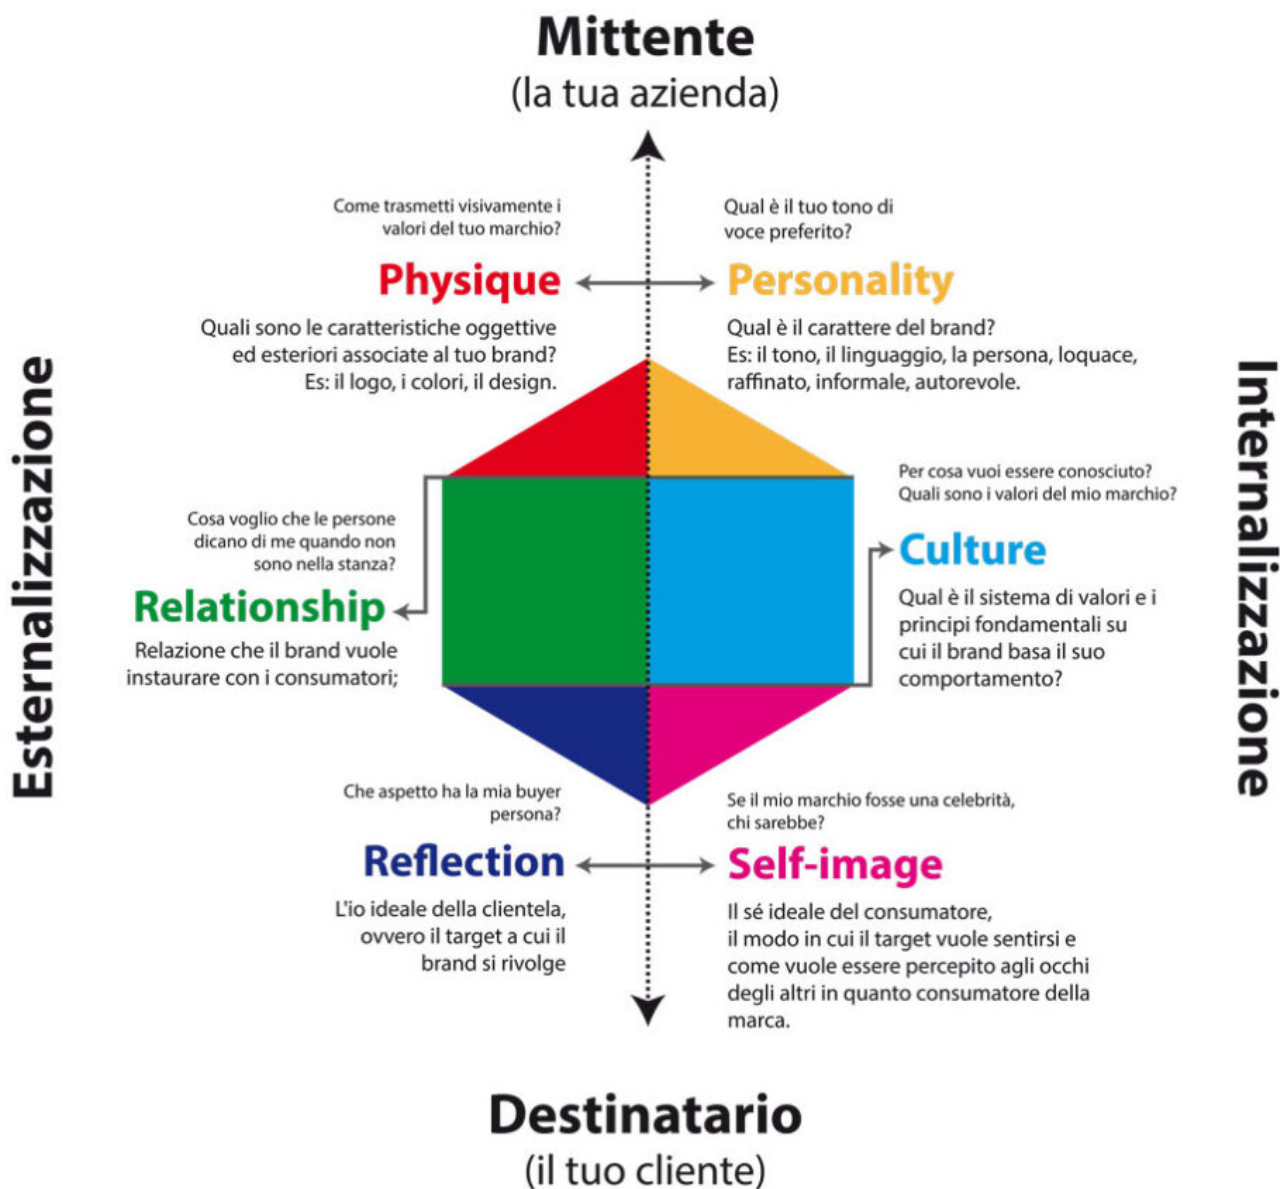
Mittente
(la tua azienda)

Come trasmetti visivamente i valori del tuo marchio?

Physique

Quali sono le caratteristiche oggettive ed esteriori associate al tuo brand? Es: il logo, i colori, il design.

Qual è il tuo tono di voce preferito?

Personality

Qual è il carattere del brand? Es: il tono, il linguaggio, la persona, loquace, raffinato, informale, autorevole.

Esternalizzazione

Internalizzazione

Cosa voglio che le persone dicano di me quando non sono nella stanza?

Relationship

Relazione che il brand vuole instaurare con i consumatori;

Per cosa vuoi essere conosciuto? Quali sono i valori del mio marchio?

Culture

Qual è il sistema di valori e i principi fondamentali su cui il brand basa il suo comportamento?

Che aspetto ha la mia buyer persona?

Reflection

L'io ideale della clientela, ovvero il target a cui il brand si rivolge

Se il mio marchio fosse una celebrità, chi sarebbe?

Self-image

Il sé ideale del consumatore, il modo in cui il target vuole sentirsi e come vuole essere percepito agli occhi degli altri in quanto consumatore della marca.

Destinatario
(il tuo cliente)